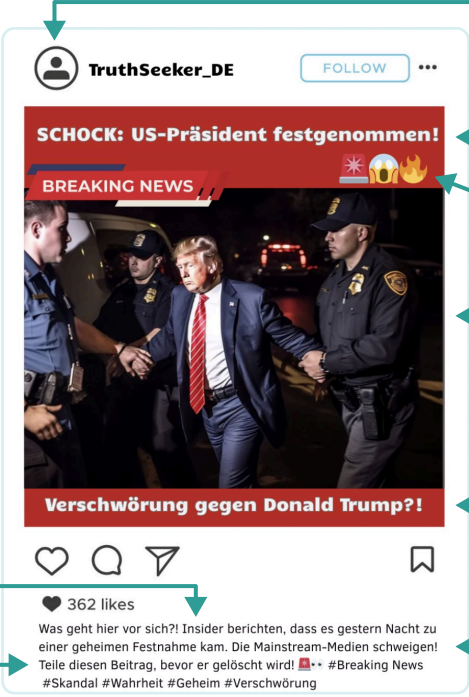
TruthSeeker_DE

FOLLOW

SCHOCK: US-Präsident festgenommen!

🚨😱🔥

BREAKING NEWS

Verschwörung gegen Donald Trump?!

362 likes

Was geht hier vor sich?! Insider berichten, dass es gestern Nacht zu einer geheimen Festnahme kam. Die Mainstream-Medien schweigen! Teile diesen Beitrag, bevor er gelöscht wird! 🚨👀 #Breaking News #Skandal #Wahrheit #Geheim #Verschwörung